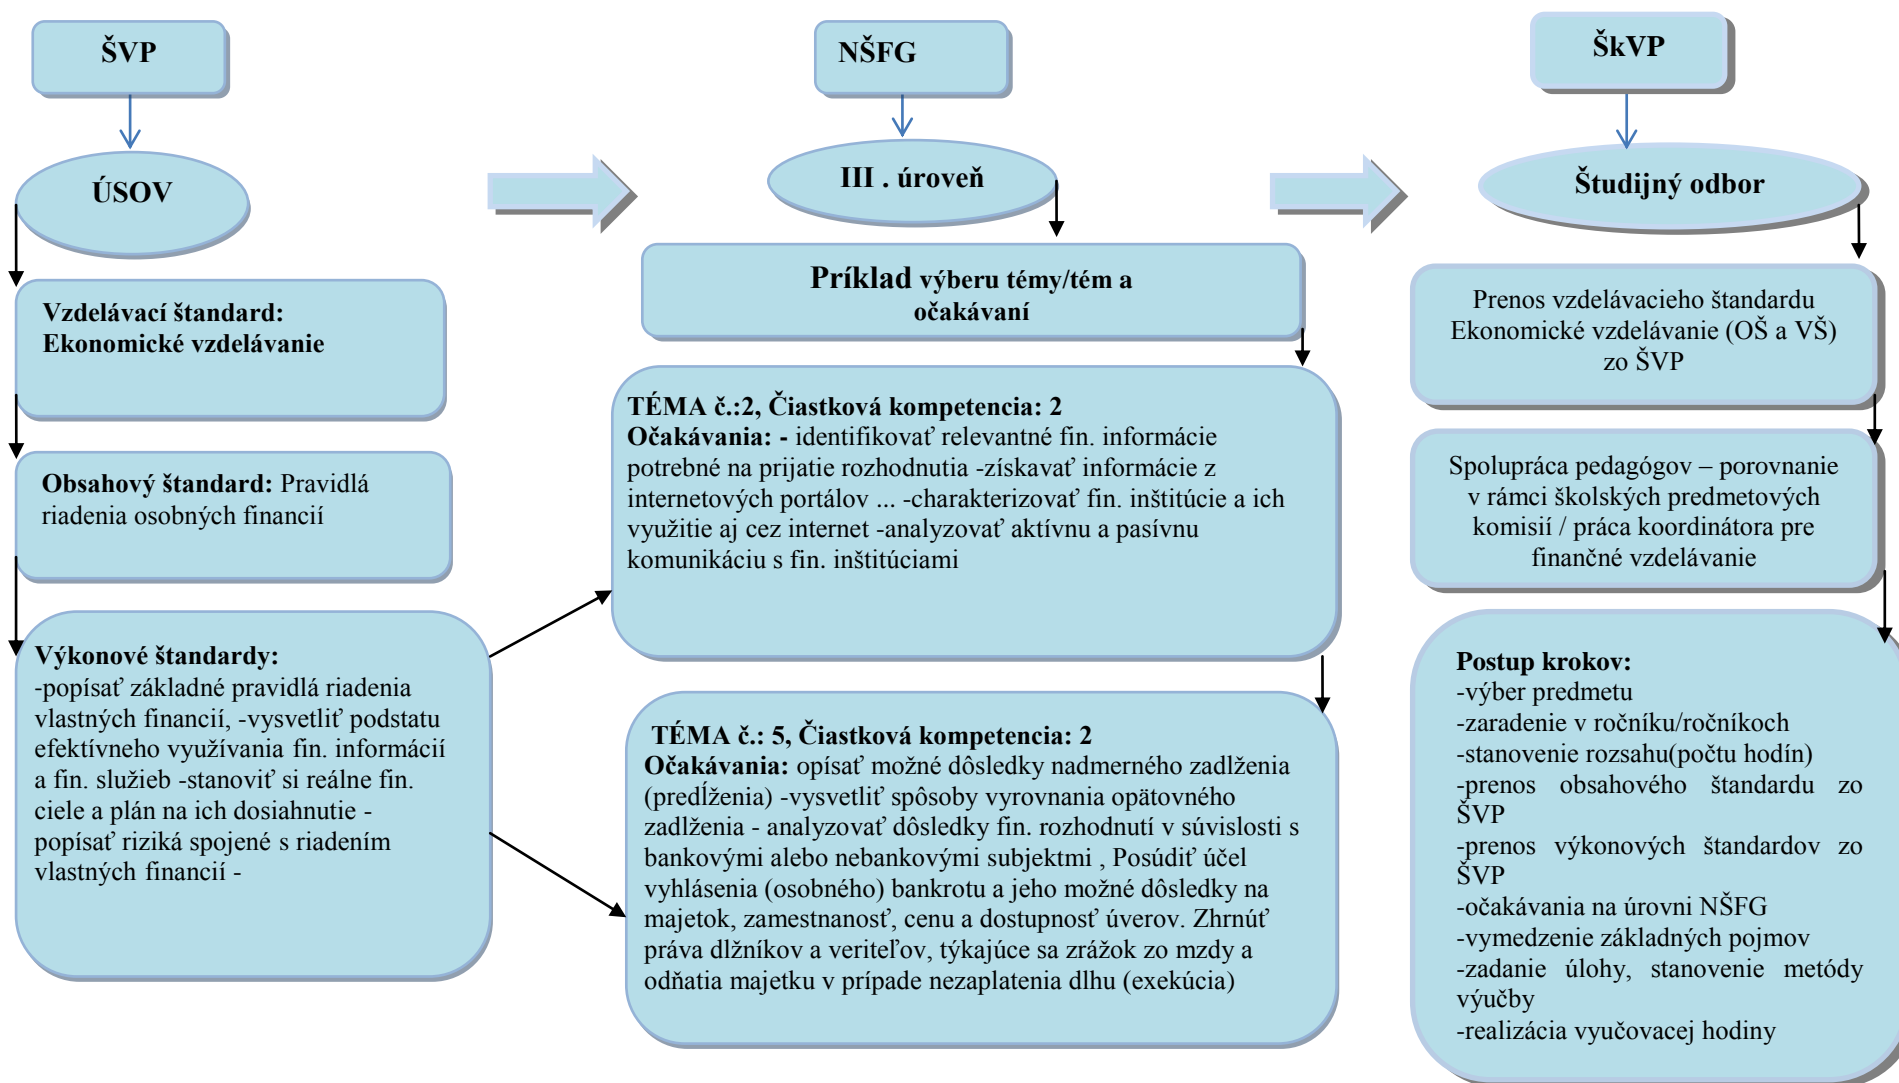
ŠVP

ÚSOV

Vzdelávací štandard: Ekonomické vzdelávanie

Obsahový štandard: Pravidlá riadenia osobných financií

Výkonové štandardy:
-popísať základné pravidlá riadenia vlastných financií, -vysvetliť podstatu efektívneho využívania fin. informácií a fin. služieb -stanoviť si reálne fin. ciele a plán na ich dosiahnutie -popísať riziká spojené s riadením vlastných financií -

NŠFG

III . úroveň

Príklad výberu témy/tém a očakávaní

TÉMA č.:2, Čiastková kompetencia: 2
Očakávania: - identifikovať relevantné fin. informácie potrebné na prijatie rozhodnutia -získavať informácie z internetových portálov ... -charakterizovať fin. inštitúcie a ich využitie aj cez internet -analyzovať aktívnu a pasívnu komunikáciu s fin. inštitúciami

TÉMA č.: 5, Čiastková kompetencia: 2
Očakávania: opísať možné dôsledky nadmerného zadlženia (predĺženia) -vysvetliť spôsoby vyrovnania opätovného zadlženia - analyzovať dôsledky fin. rozhodnutí v súvislosti s bankovými alebo nebankovými subjektmi , Posúdiť účel vyhlásenia (osobného) bankrotu a jeho možné dôsledky na majetok, zamestnanosť, cenu a dostupnosť úverov. Zhrnúť práva dlžníkov a veriteľov, týkajúce sa zrážok zo mzdy a odňatia majetku v prípade nezaplatenia dlhu (exekúcia)

ŠkVP

Študijný odbor

Prenos vzdelávacieho štandardu Ekonomické vzdelávanie (OŠ a VŠ) zo ŠVP

Spolupráca pedagógov – porovnanie v rámci školských predmetových komisií / práca koordinátora pre finančné vzdelávanie

Postup krokov:
-výber predmetu
-zaradenie v ročníku/ročníkoch
-stanovenie rozsahu(počtu hodín)
-prenos obsahového štandardu zo ŠVP
-prenos výkonových štandardov zo ŠVP
-očakávania na úrovni NŠFG
-vymedzenie základných pojmov
-zadanie úlohy, stanovenie metódy výučby
-realizácia vyučovacej hodiny